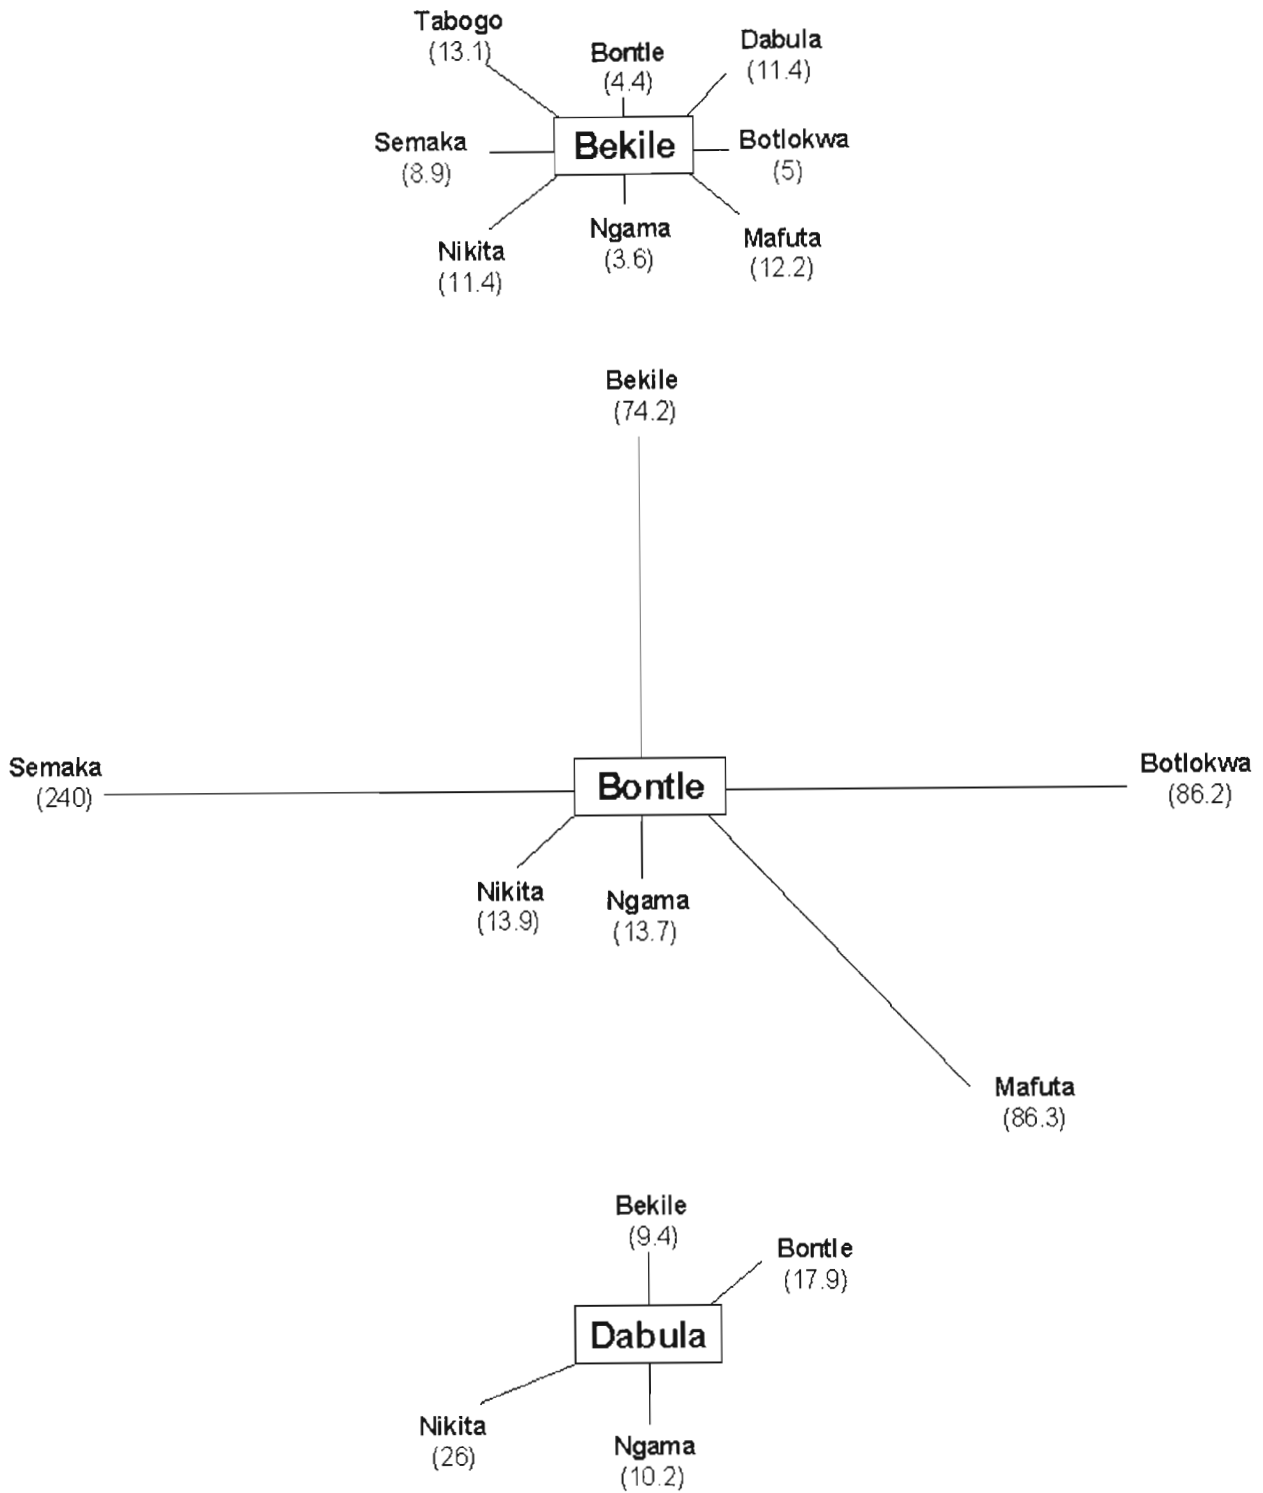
Tabogo
(13.1)

Bontle
(4.4)

Dabula
(11.4)

Semaka
(8.9)

Bekile

Botlokwa
(5)

Nikita
(11.4)

Ngama
(3.6)

Mafuta
(12.2)

Bekile
(74.2)

Semaka
(240)

Bontle

Botlokwa
(86.2)

Nikita
(13.9)

Ngama
(13.7)

Mafuta
(86.3)

Bekile
(9.4)

Bontle
(17.9)

Dabula

Nikita
(26)

Ngama
(10.2)